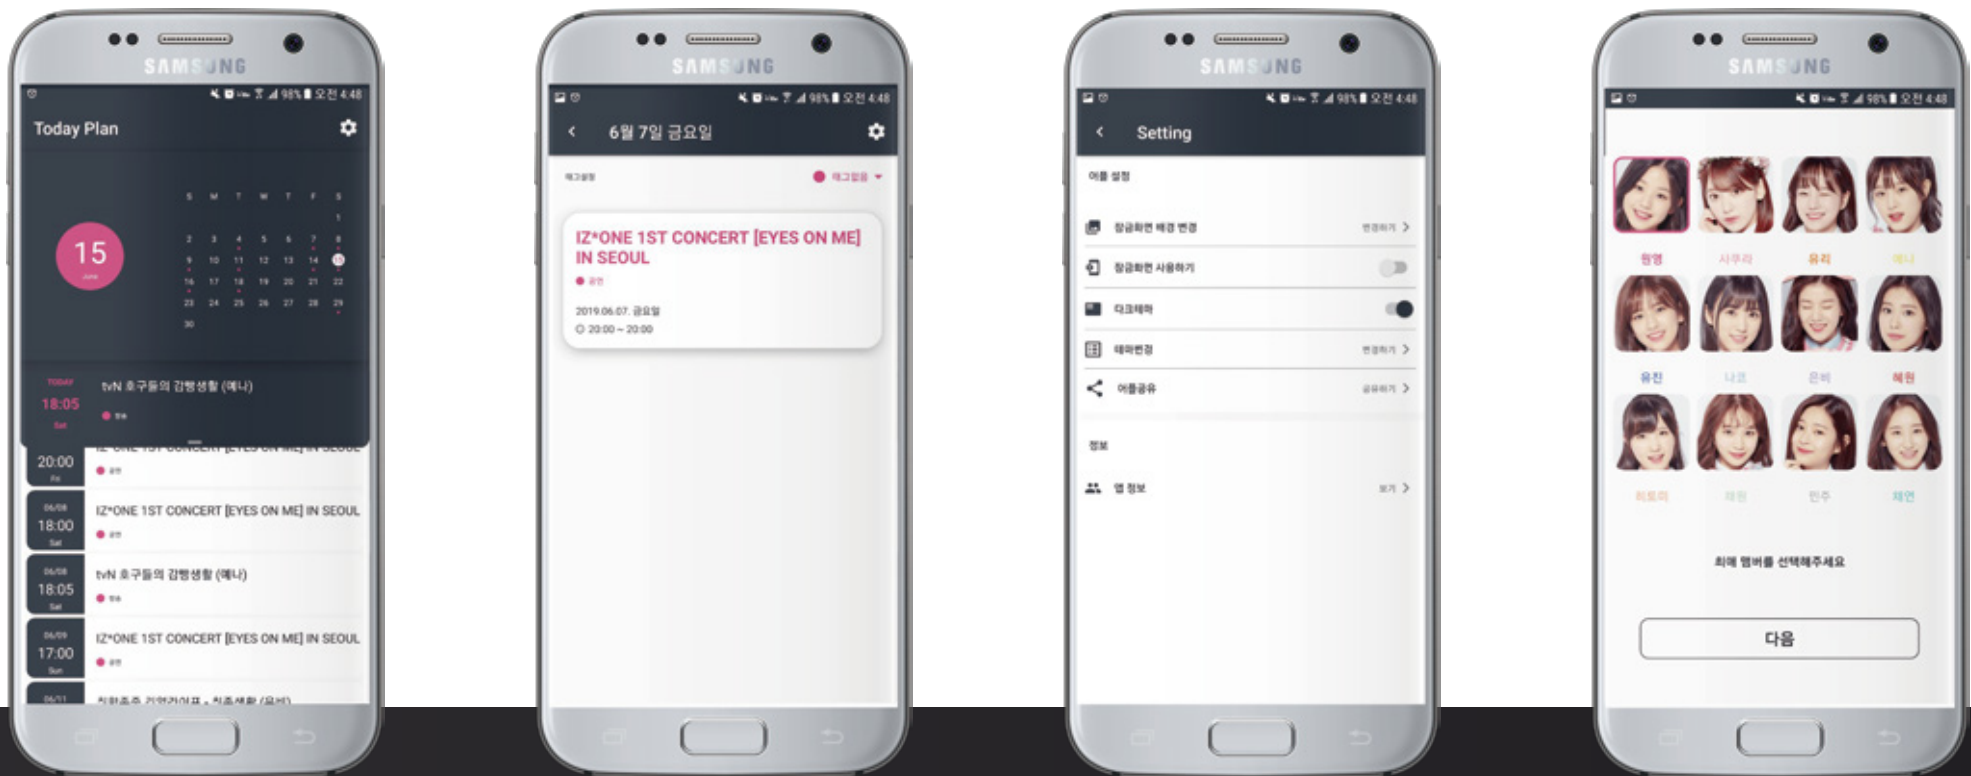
SAMSUNG

98% 오전 4:48

Today Plan

15

June

S M T W T F S

1

2 3 4 5 6 7 8

9 10 11 12 13 14 15

16 17 18 19 20 21 22

23 24 25 26 27 28 29

30

TODAY 18:05 Sat

tvN 호구들의 감빵생활 (예나)

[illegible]

20:00 Fri

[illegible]

06/08 18:00 Sat

IZ*ONE 1ST CONCERT [EYES ON ME] IN SEOUL

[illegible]

06/08 18:05 Sat

tvN 호구들의 감빵생활 (예나)

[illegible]

06/09 17:00 Sun

IZ*ONE 1ST CONCERT [EYES ON ME] IN SEOUL

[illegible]

06/11

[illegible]

SAMSUNG

98% 오전 4:48

6월 7일 금요일

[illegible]

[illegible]

IZ*ONE 1ST CONCERT [EYES ON ME] IN SEOUL

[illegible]

2019.06.07. 금요일

20:00 ~ 20:00

SAMSUNG

98% 오전 4:48

Setting

어플 설정

잠금화면 배경 변경

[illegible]

잠금화면 사용하기

다크테마

테마변경

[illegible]

어플공유

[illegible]

정보

앱 정보

보기

SAMSUNG

98% 오전 4:48

원영

사쿠라

유리

예나

유진

나코

은비

혜원

히토미

채원

민주

채연

최애 멤버를 선택해주세요

다음